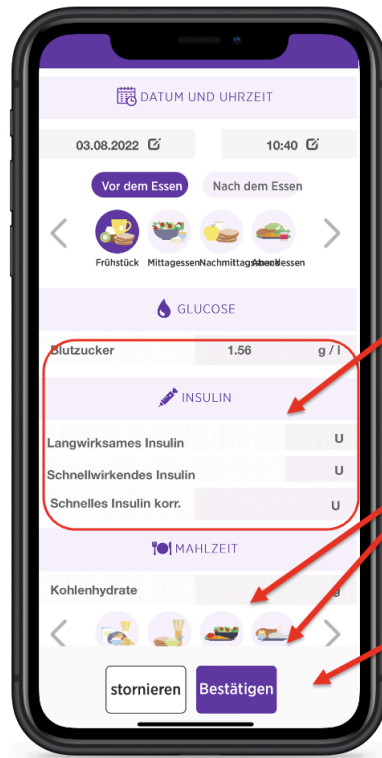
DATUM UND UHRZEIT

03.08.2022

10:40

Vor dem Essen

Nach dem Essen

Frühstück

Mittagessen

Nachmittagessen

Abendessen

GLUCOSE

Blutzucker

1.56

g / l

INSULIN

Langwirksames Insulin

U

Schnellwirkendes Insulin

U

Schnelles Insulin korr.

U

MAHLZEIT

Kohlenhydrate

g

stornieren

Bestätigen